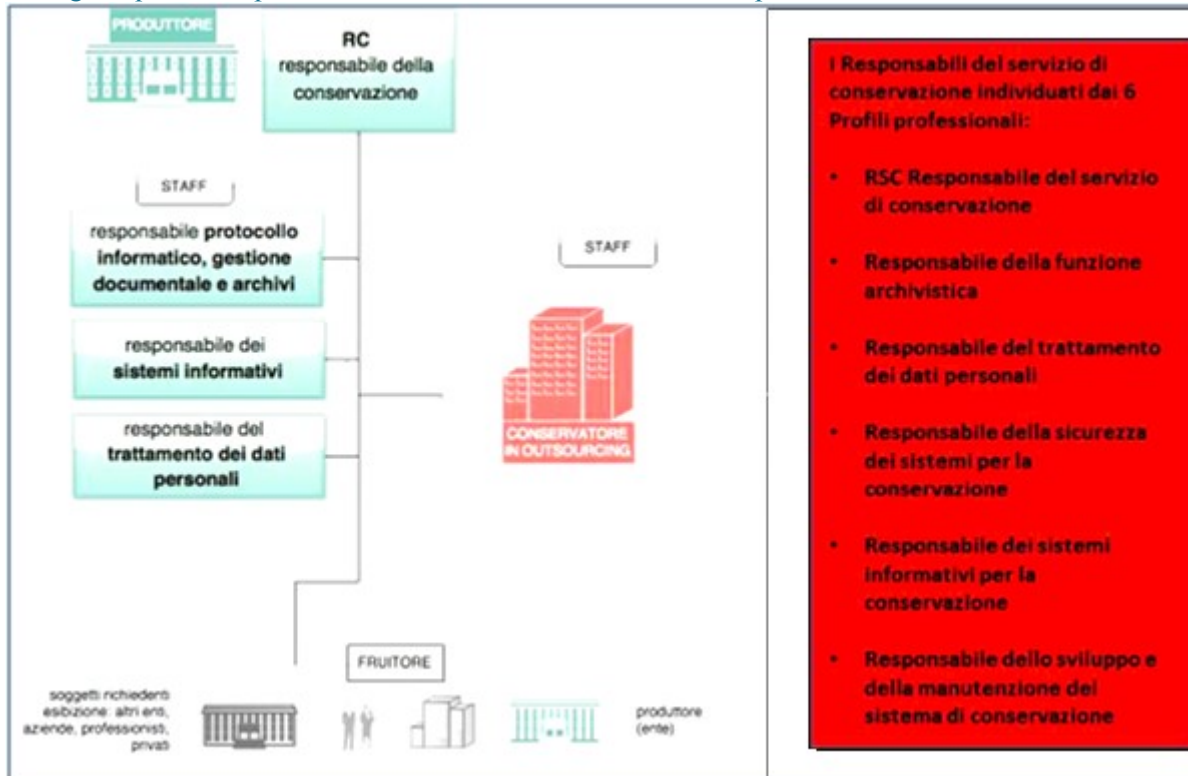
PRODUTTORE

RC
responsabile della conservazione

STAFF

responsabile protocollo informatico, gestione documentale e archivi

responsabile dei sistemi informativi

responsabile del trattamento dei dati personali

STAFF

CONSERVATORE IN OUTSOURCING

FRUITORE

soggetti richiedenti esibizione: altri enti, aziende, professionisti, privati

produttore (ente)

I Responsabili del servizio di conservazione individuati dai 6 Profili professionali:

- RSC Responsabile del servizio di conservazione
- Responsabile della funzione archivistica
- Responsabile del trattamento dei dati personali
- Responsabile della sicurezza dei sistemi per la conservazione
- Responsabile dei sistemi informativi per la conservazione
- Responsabile dello sviluppo e della manutenzione del sistema di conservazione